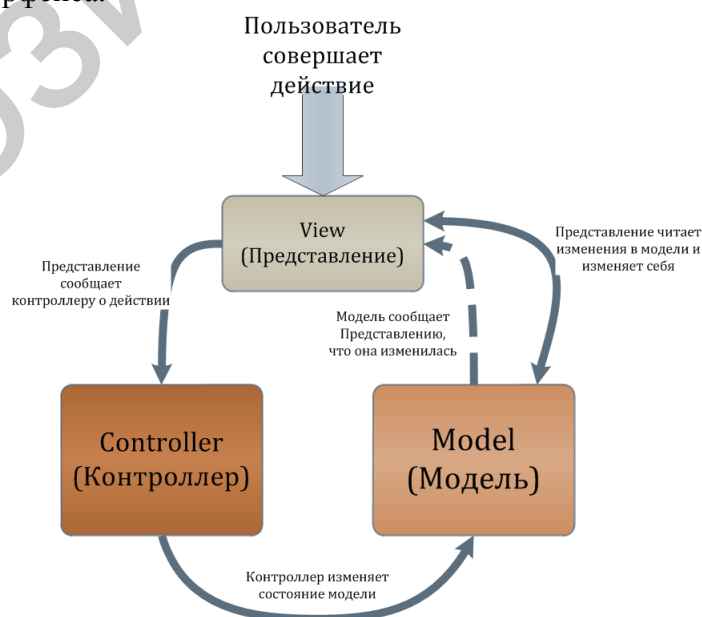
рфейса.

Пользователь совершает действие

View
(Представление)

Представление сообщает контроллеру о действии

Представление читает изменения в модели и изменяет себя

Модель сообщает Представлению, что она изменилась

Controller
(Контроллер)

Model
(Модель)

Контроллер изменяет состояние модели